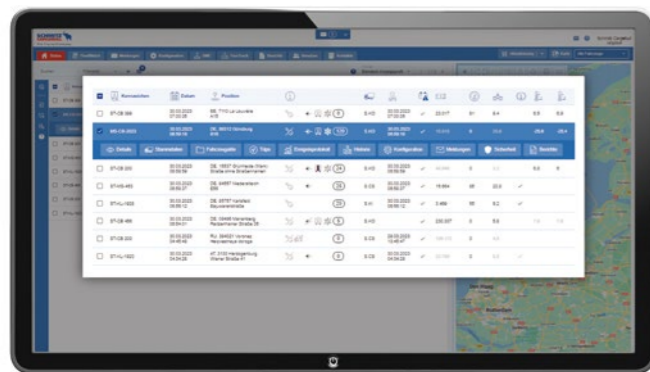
Kennzeichen | Datum | Position

ST-CB 300
MS-CB 2203
ST-CB 200
ST-KS 450
ST-VL 1600
ST-CB 400
ST-CB 500
ST-VL 500

Details | Stammdaten | Fahrzeugakte | Trips | Ereignisprotokoll | Historie | Konfiguration | Meldungen | Sicherheit | Berichte